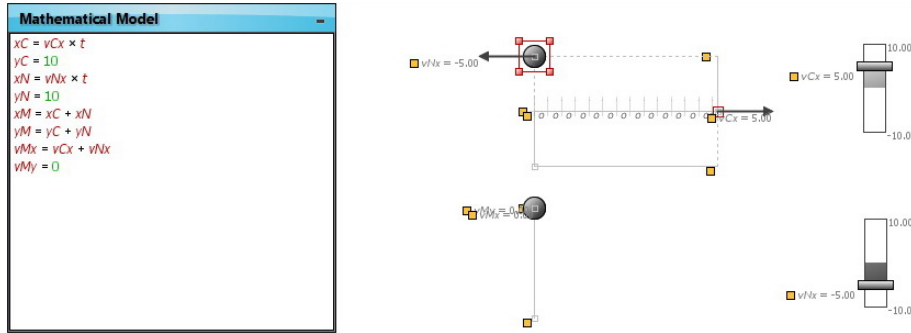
Mathematical Model

xC = vCx × t
yC = 10
xN = vNx × t
yN = 10
xM = xC + xN
yM = yC + yN
vMx = vCx + vNx
vMy = 0

vNx = -5.00

o o o o o o o o o o o o o o

vCx = 5.00

vMy = 0.0
vMx = 0.0

10.00
vCx = 5.00
-10.0

10.00
vNx = -5.00
-10.0